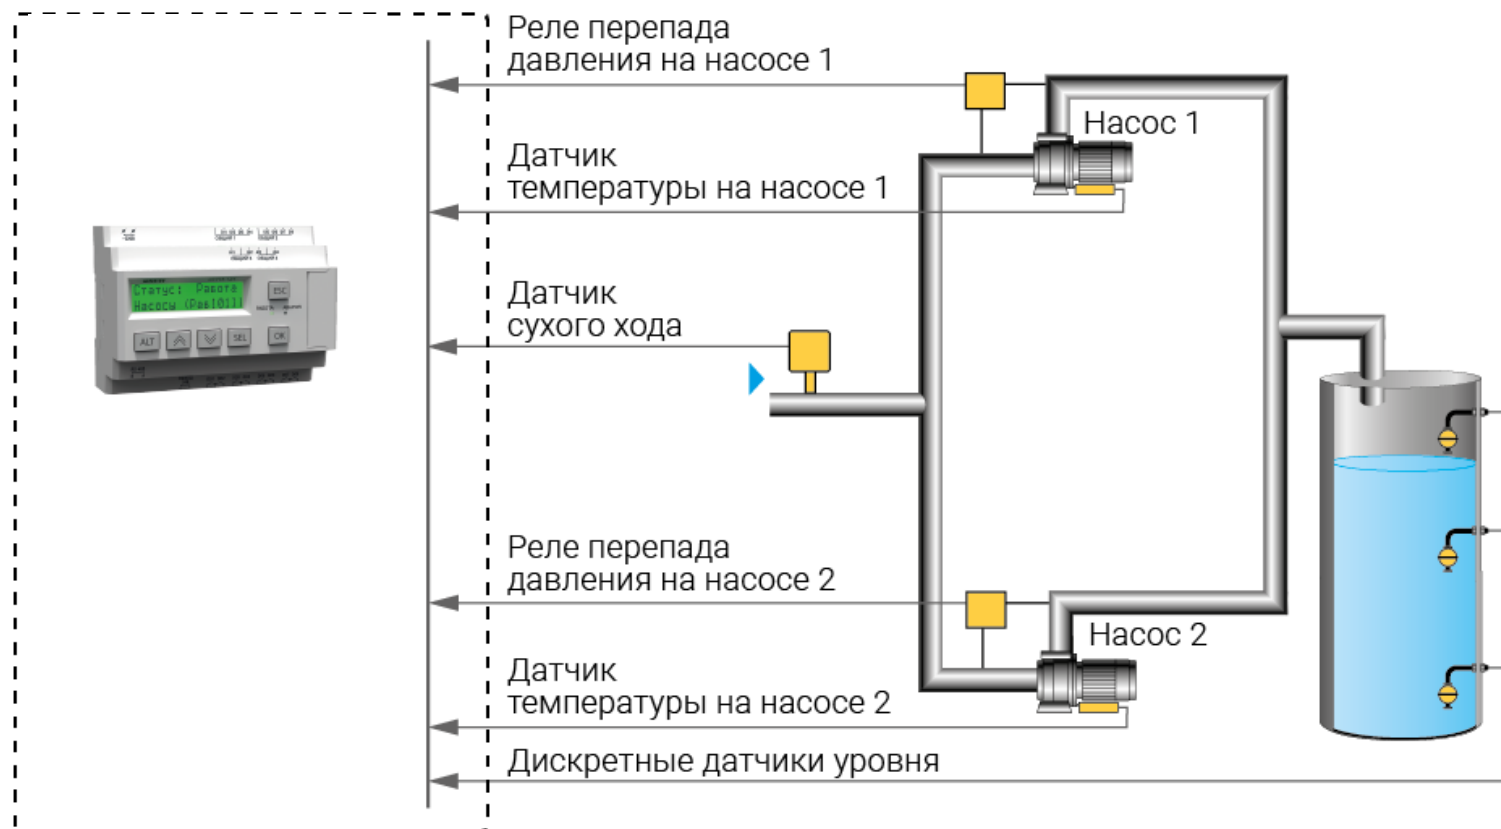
Реле перепада давления на насосе 1

Насос 1

Датчик температуры на насосе 1

Статус: Работа
Насосы (Раб1011)

ESC
ALT
SEL
OK

Датчик сухого хода

Реле перепада давления на насосе 2

Насос 2

Датчик температуры на насосе 2

Дискретные датчики уровня